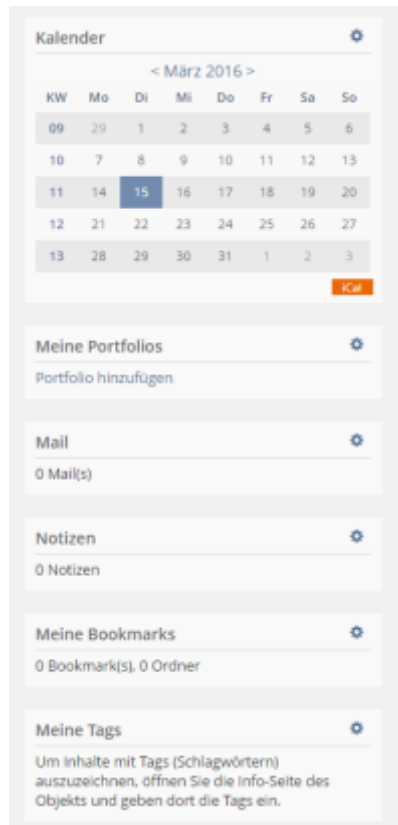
Kalender

< März 2016 >

| KW | Mo | Di | Mi | Do | Fr | Sa | So |
|---|---|---|---|---|---|---|---|
| 09 | 29 | 1 | 2 | 3 | 4 | 5 | 6 |
| 10 | 7 | 8 | 9 | 10 | 11 | 12 | 13 |
| 11 | 14 | 15 | 16 | 17 | 18 | 19 | 20 |
| 12 | 21 | 22 | 23 | 24 | 25 | 26 | 27 |
| 13 | 28 | 29 | 30 | 31 | 1 | 2 | 3 |

iCal

Meine Portfolios

Portfolio hinzufügen

Mail

0 Mail(s)

Notizen

0 Notizen

Meine Bookmarks

0 Bookmark(s), 0 Ordner

Meine Tags

Um Inhalte mit Tags (Schlagwörtern) auszuzeichnen, öffnen Sie die Info-Seite des Objekts und geben dort die Tags ein.